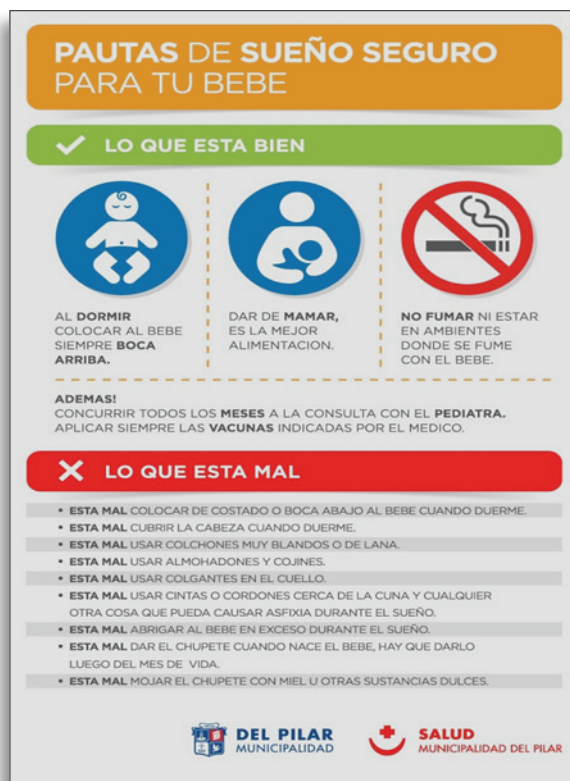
PAUTAS DE SUEÑO SEGURO PARA TU BEBE

LO QUE ESTA BIEN

AL DORMIR COLOCAR AL BEBE SIEMPRE BOCA ARRIBA.

DAR DE MAMAR, ES LA MEJOR ALIMENTACION.

NO FUMAR NI ESTAR EN AMBIENTES DONDE SE FUME CON EL BEBE.

ADEMAS!
CONCURRIR TODOS LOS MESES A LA CONSULTA CON EL PEDIATRA.
APLICAR SIEMPRE LAS VACUNAS INDICADAS POR EL MEDICO.

LO QUE ESTA MAL

• ESTA MAL COLOCAR DE COSTADO O BOCA ABAJO AL BEBE CUANDO DUERME.
• ESTA MAL CUBRIR LA CABEZA CUANDO DUERME.
• ESTA MAL USAR COLCHONES MUY BLANDOS O DE LANA.
• ESTA MAL USAR ALMOHADONES Y COJINES.
• ESTA MAL USAR COLGANTES EN EL CUELLO.
• ESTA MAL USAR CINTAS O CORDONES CERCA DE LA CUNA Y CUALQUIER OTRA COSA QUE PUEDA CAUSAR ASFIXIA DURANTE EL SUEÑO.
• ESTA MAL ABRIGAR AL BEBE EN EXCESO DURANTE EL SUEÑO.
• ESTA MAL DAR EL CHUPETE CUANDO NACE EL BEBE, HAY QUE DARLO LUEGO DEL MES DE VIDA.
• ESTA MAL MOJAR EL CHUPETE CON MIEL U OTRAS SUSTANCIAS DULCES.

DEL PILAR
MUNICIPALIDAD

SALUD
MUNICIPALIDAD DEL PILAR